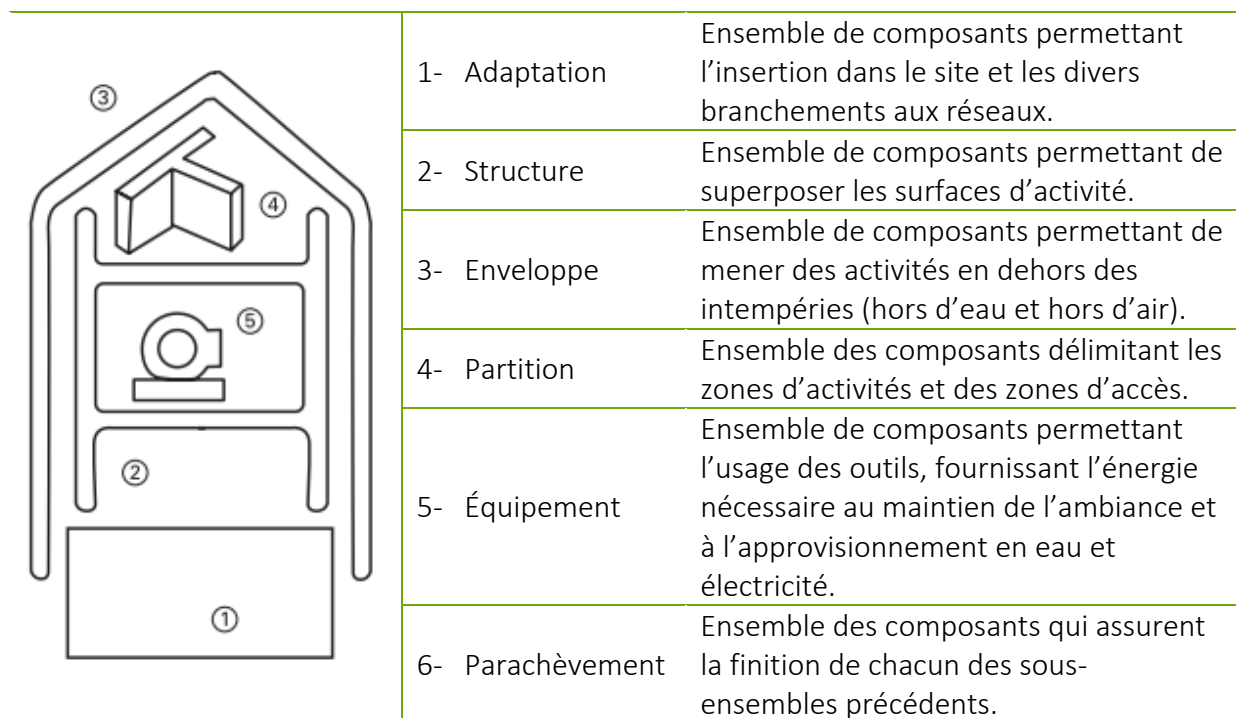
③
④
⑤
②
①

| 1- Adaptation | Ensemble de composants permettant l’insertion dans le site et les divers branchements aux réseaux. |
|---|---|
| 2- Structure | Ensemble de composants permettant de superposer les surfaces d’activité. |
| 3- Enveloppe | Ensemble de composants permettant de mener des activités en dehors des intempéries (hors d’eau et hors d’air). |
| 4- Partition | Ensemble des composants délimitant les zones d’activités et des zones d’accès. |
| 5- Équipement | Ensemble de composants permettant l’usage des outils, fournissant l’énergie nécessaire au maintien de l’ambiance et à l’approvisionnement en eau et électricité. |
| 6- Parachèvement | Ensemble des composants qui assurent la finition de chacun des sous-ensembles précédents. |